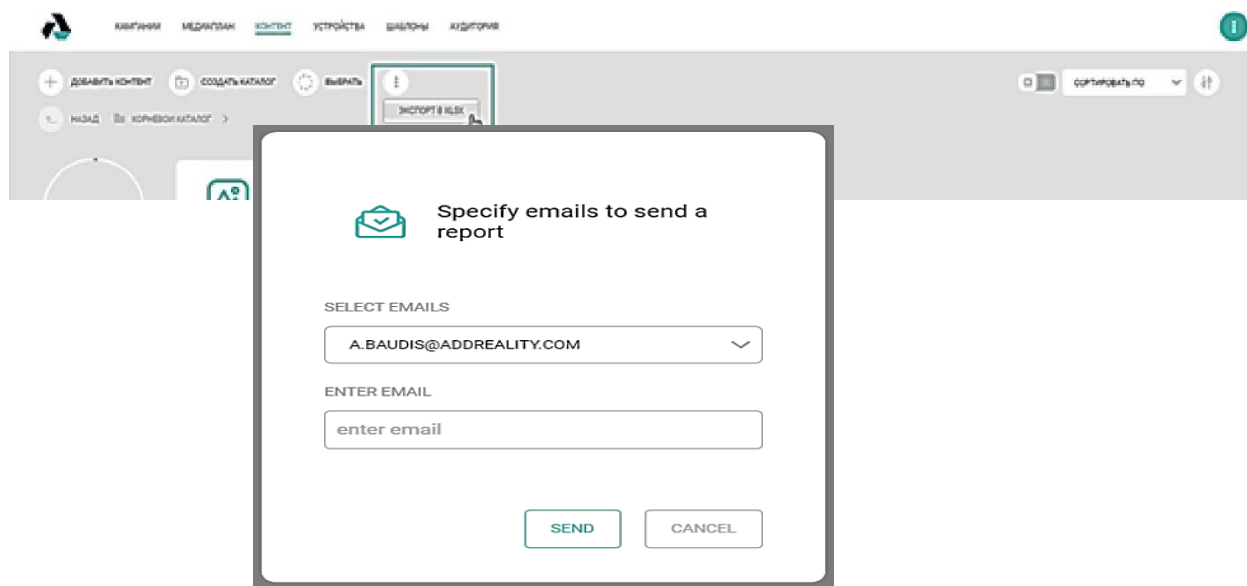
КАМПАНИИ МЕДИАПЛАН КОНТЕНТ УСТРОЙСТВА ШАБЛОНЫ АУДИТОРИЯ

ДОБАВИТЬ КОНТЕНТ СОЗДАТЬ КАТАЛОГ ВЫБРАТЬ

ЭКСПОРТ В XLSX

СОРТИРОВАТЬ ПО

НАЗАД КОРНЕВОЙ КАТАЛОГ >

Specify emails to send a report

SELECT EMAILS

A.BAUDIS@ADDREALITY.COM

ENTER EMAIL

enter email

SEND CANCEL